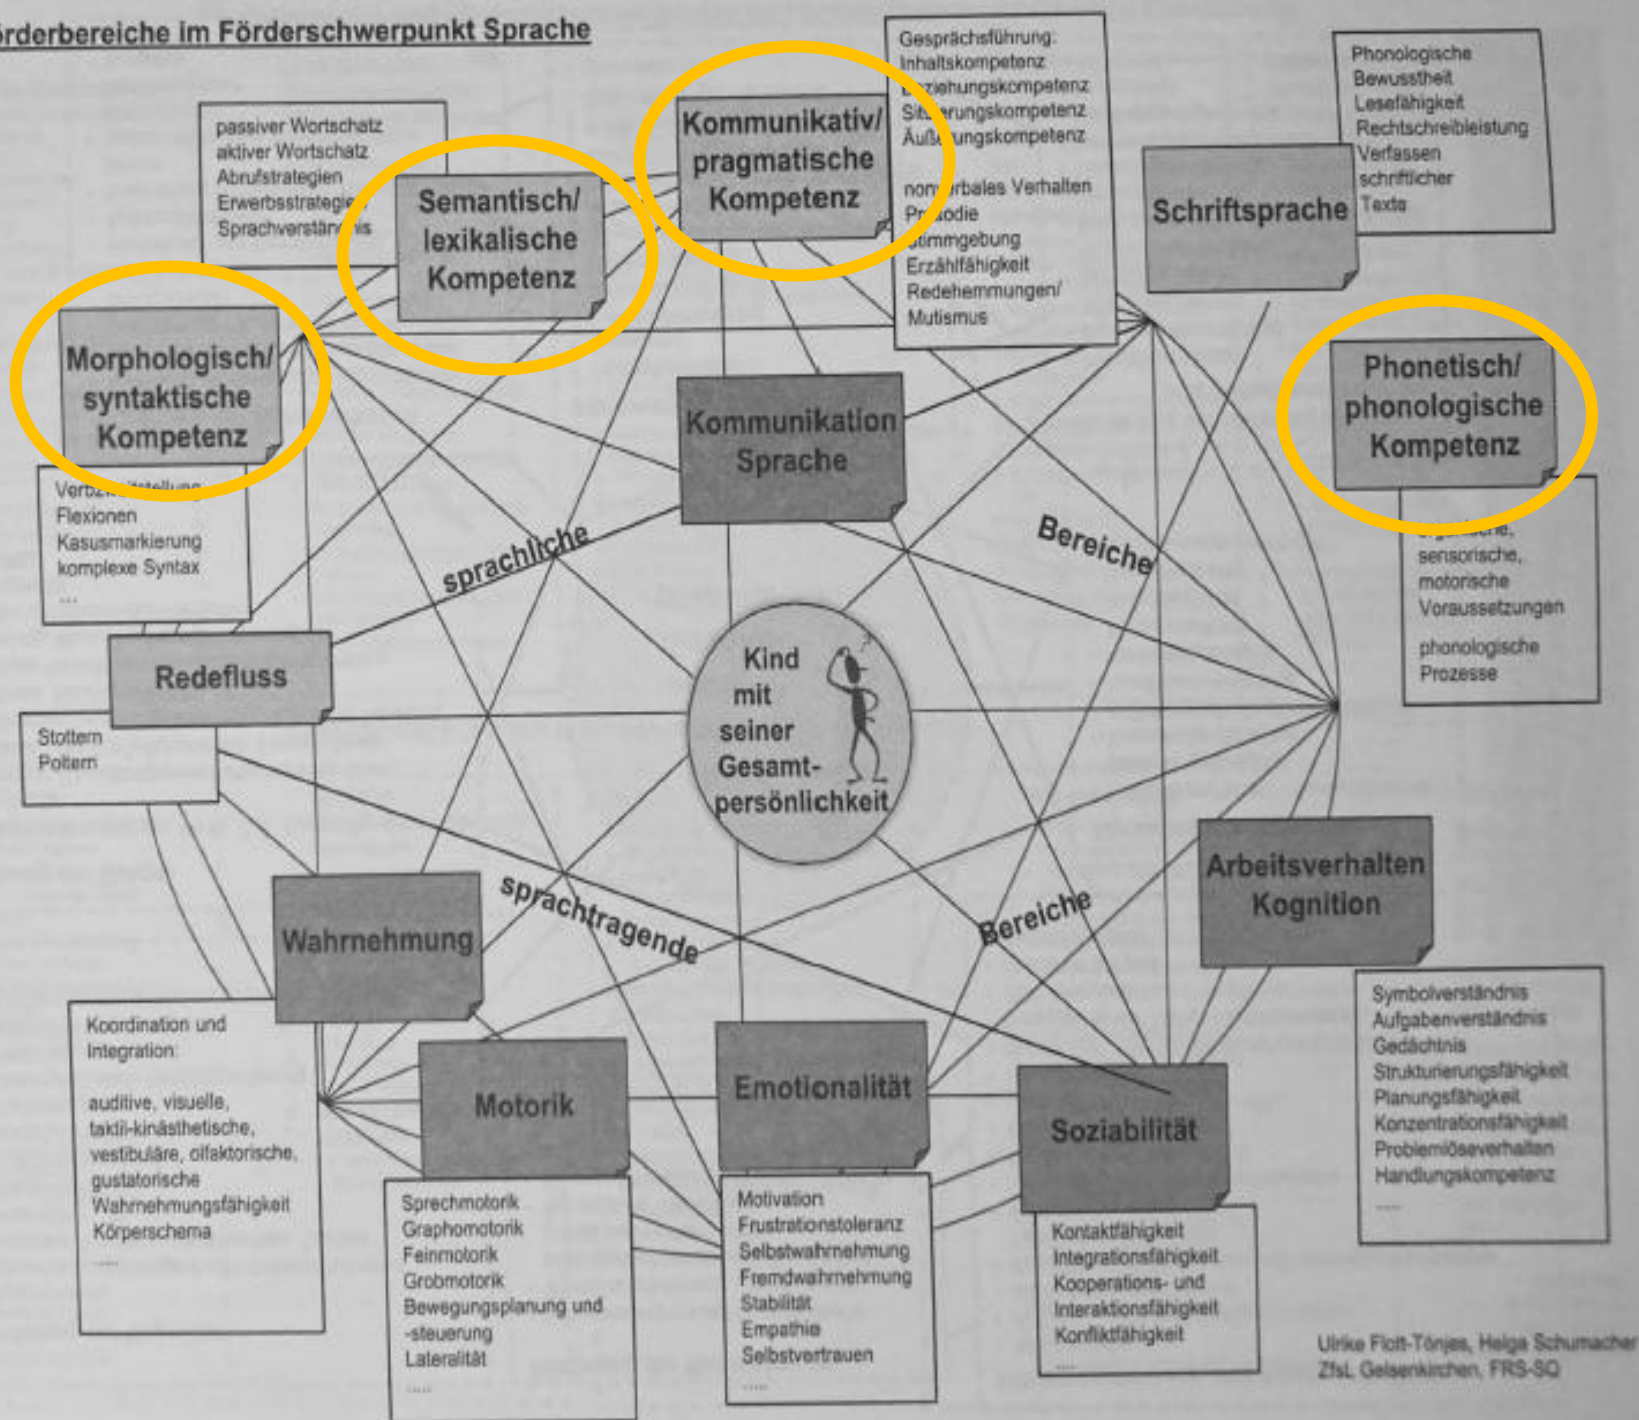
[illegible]rderbereiche im Förderschwerpunkt Sprache

passiver Wortschatz
aktiver Wortschatz
Abrufstrategien
Erwerbsstrategie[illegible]
Sprachverstän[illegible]is

Semantisch/ lexikalische Kompetenz

Kommunikativ/ pragmatische Kompetenz

Gesprächsführung:
Inhaltskompetenz
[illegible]ziehungskompetenz
Si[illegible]erungskompetenz
Äuß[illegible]ungskompetenz

non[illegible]rbales Verhalten
Pr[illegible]odie
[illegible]immgebung
Erzählfähigkeit
Redehemmungen/ Mutismus

Phonologische Bewusstheit
Lesefähigkeit
Rechtschreibleistung
Verfassen schriftlicher Texte

Schriftsprache

Morphologisch/ syntaktische Kompetenz

Verbz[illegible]
Flexionen
Kasusmarkierung
komplexe Syntax
...

Phonetisch/ phonologische Kompetenz

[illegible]
sensorische,
motorische
Voraussetzungen

phonologische
Prozesse

Kommunikation Sprache

sprachliche

Bereiche

Redefluss

Stottern
Poltern

Kind mit seiner Gesamt-persönlichkeit

sprachtragende

Bereiche

Wahrnehmung

Arbeitsverhalten Kognition

Koordination und Integration:

auditive, visuelle, taktil-kinästhetische, vestibuläre, olfaktorische, gustatorische
Wahrnehmungsfähigkeit
Körperschema
.....

Motorik

Emotionalität

Soziabilität

Symbolverständnis
Aufgabenverständnis
Gedächtnis
Strukturierungsfähigkeit
Planungsfähigkeit
Konzentrationsfähigkeit
Problemlöseverhalten
Handlungskompetenz
....

Sprechmotorik
Graphomotorik
Feinmotorik
Grobmotorik
Bewegungsplanung und -steuerung
Lateralität
.....

Motivation
Frustrationstoleranz
Selbstwahrnehmung
Fremdwahrnehmung
Stabilität
Empathie
Selbstvertrauen
.....

Kontaktfähigkeit
Integrationsfähigkeit
Kooperations- und Interaktionsfähigkeit
Konfliktfähigkeit
....

Ulrike Flott-Tönjes, Helga Schumacher
ZfsL Gelsenkirchen, FRS-SQ